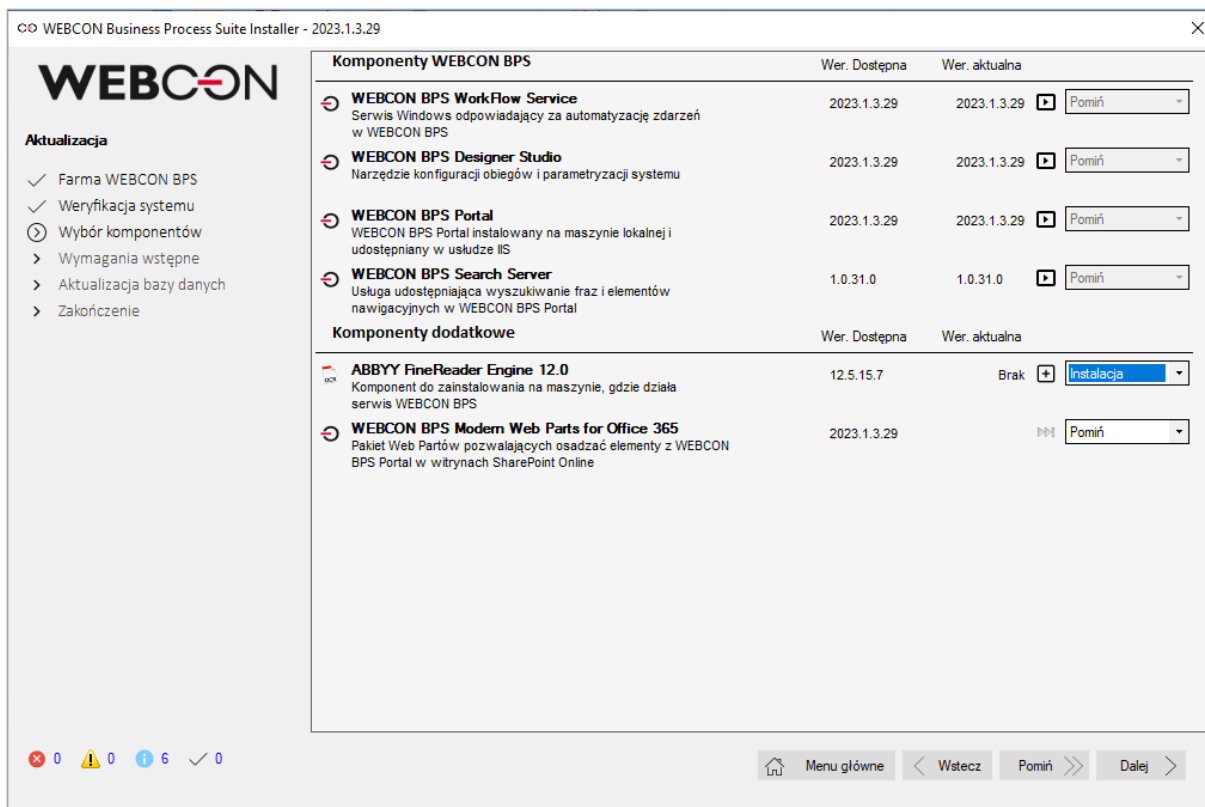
WEBCON Business Process Suite Installer - 2023.1.3.29

WEBCON

Aktualizacja

Farma WEBCON BPS
Weryfikacja systemu
Wybór komponentów
Wymagania wstępne
Aktualizacja bazy danych
Zakończenie

| Komponenty WEBCON BPS | Wer. Dostępna | Wer. aktualna | |
|---|---|---|---|
| **WEBCON BPS WorkFlow Service** Serwis Windows odpowiadający za automatyzację zdarzeń w WEBCON BPS | 2023.1.3.29 | 2023.1.3.29 | Pomiń |
| **WEBCON BPS Designer Studio** Narzędzie konfiguracji obiegów i parametryzacji systemu | 2023.1.3.29 | 2023.1.3.29 | Pomiń |
| **WEBCON BPS Portal** WEBCON BPS Portal instalowany na maszynie lokalnej i udostępniany w usłudze IIS | 2023.1.3.29 | 2023.1.3.29 | Pomiń |
| **WEBCON BPS Search Server** Usługa udostępniająca wyszukiwanie fraz i elementów nawigacyjnych w WEBCON BPS Portal | 1.0.31.0 | 1.0.31.0 | Pomiń |

| Komponenty dodatkowe | Wer. Dostępna | Wer. aktualna | |
|---|---|---|---|
| **ABBYY FineReader Engine 12.0** Komponent do zainstalowania na maszynie, gdzie działa serwis WEBCON BPS | 12.5.15.7 | Brak | Instalacja |
| **WEBCON BPS Modern Web Parts for Office 365** Pakiet Web Partów pozwalających osadzać elementy z WEBCON BPS Portal w witrynach SharePoint Online | 2023.1.3.29 | | Pomiń |

0 0 6 0

Menu główne | Wstecz | Pomiń | Dalej